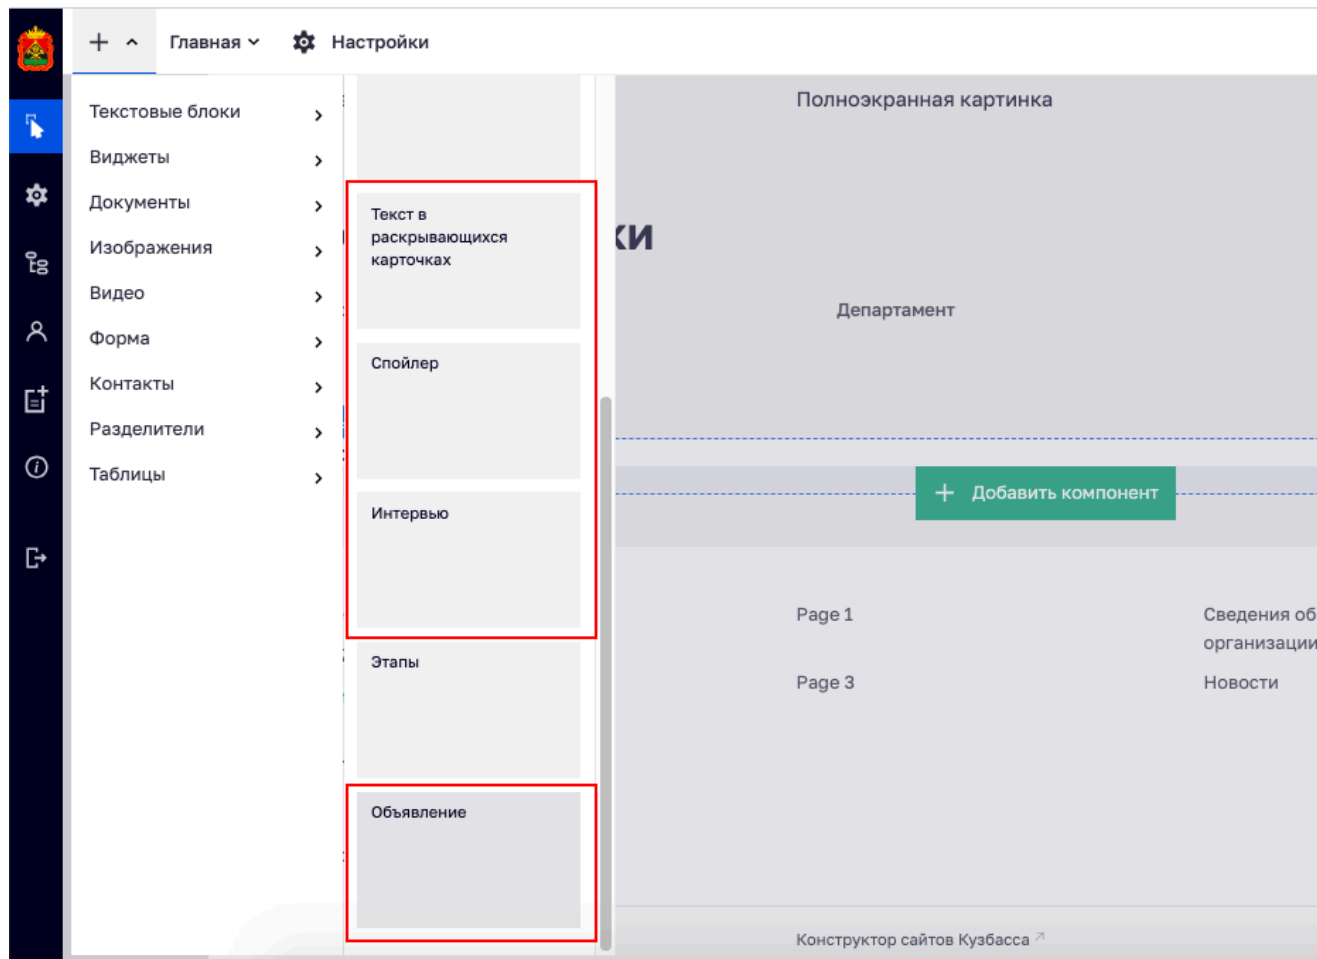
Главная Настройки

Текстовые блоки
Виджеты
Документы
Изображения
Видео
Форма
Контакты
Разделители
Таблицы

Текст в раскрывающихся карточках

Спойлер

Интервью

Этапы

Объявление

Полноэкранная картинка

ки

Департамент

Добавить компонент

Page 1

Сведения об организации

Page 3

Новости

Конструктор сайтов Кузбасса